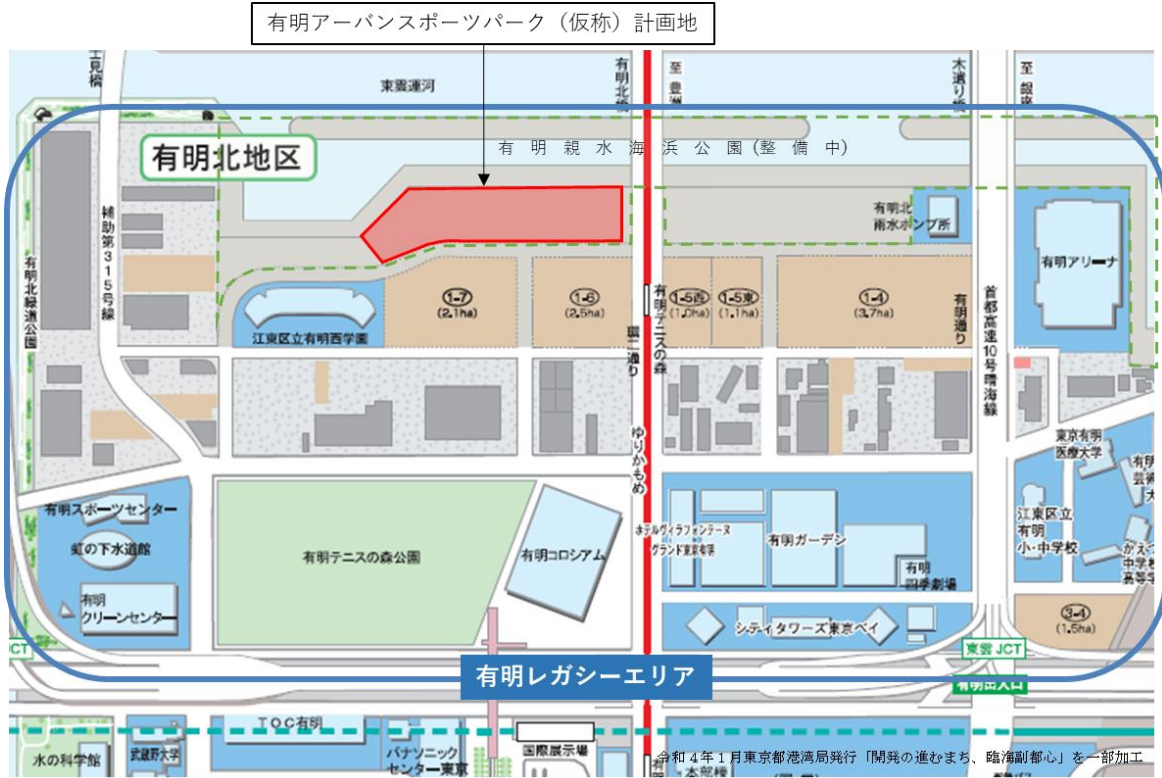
有明アーバンスポーツパーク（仮称）計画地

東雲運河

有明北地区

有明親水海浜公園(整備中)

有明北雨水ポンプ所

有明アリーナ

補助第315号線

有明北緑道公園

江東区立有明西学園

1-7 (2.1ha)

1-6 (2.5ha)

1-5西 (1.0ha)

1-5東 (1.1ha)

1-4 (3.7ha)

有明テニスの森

有明通り

臨港道路

首都高速10号晴海線

ゆりかもめ

東京有明医療大学

江東区立有明小・中学校

有明スポーツセンター

虹の下水道館

有明クリーンセンター

有明テニスの森公園

有明コロシアム

ホテルヴィラフォンテーヌグランド東京有明

有明ガーデン

有明四季劇場

シティタワーズ東京ベイ

3-4 (1.5ha)

東雲JCT

有明レガシーエリア

TOC有明

水の科学館

武蔵野大学

パナソニックセンター東京

国際展示場

令和４年１月東京都港湾局発行「開発の進むまち、臨海副都心」を一部加工